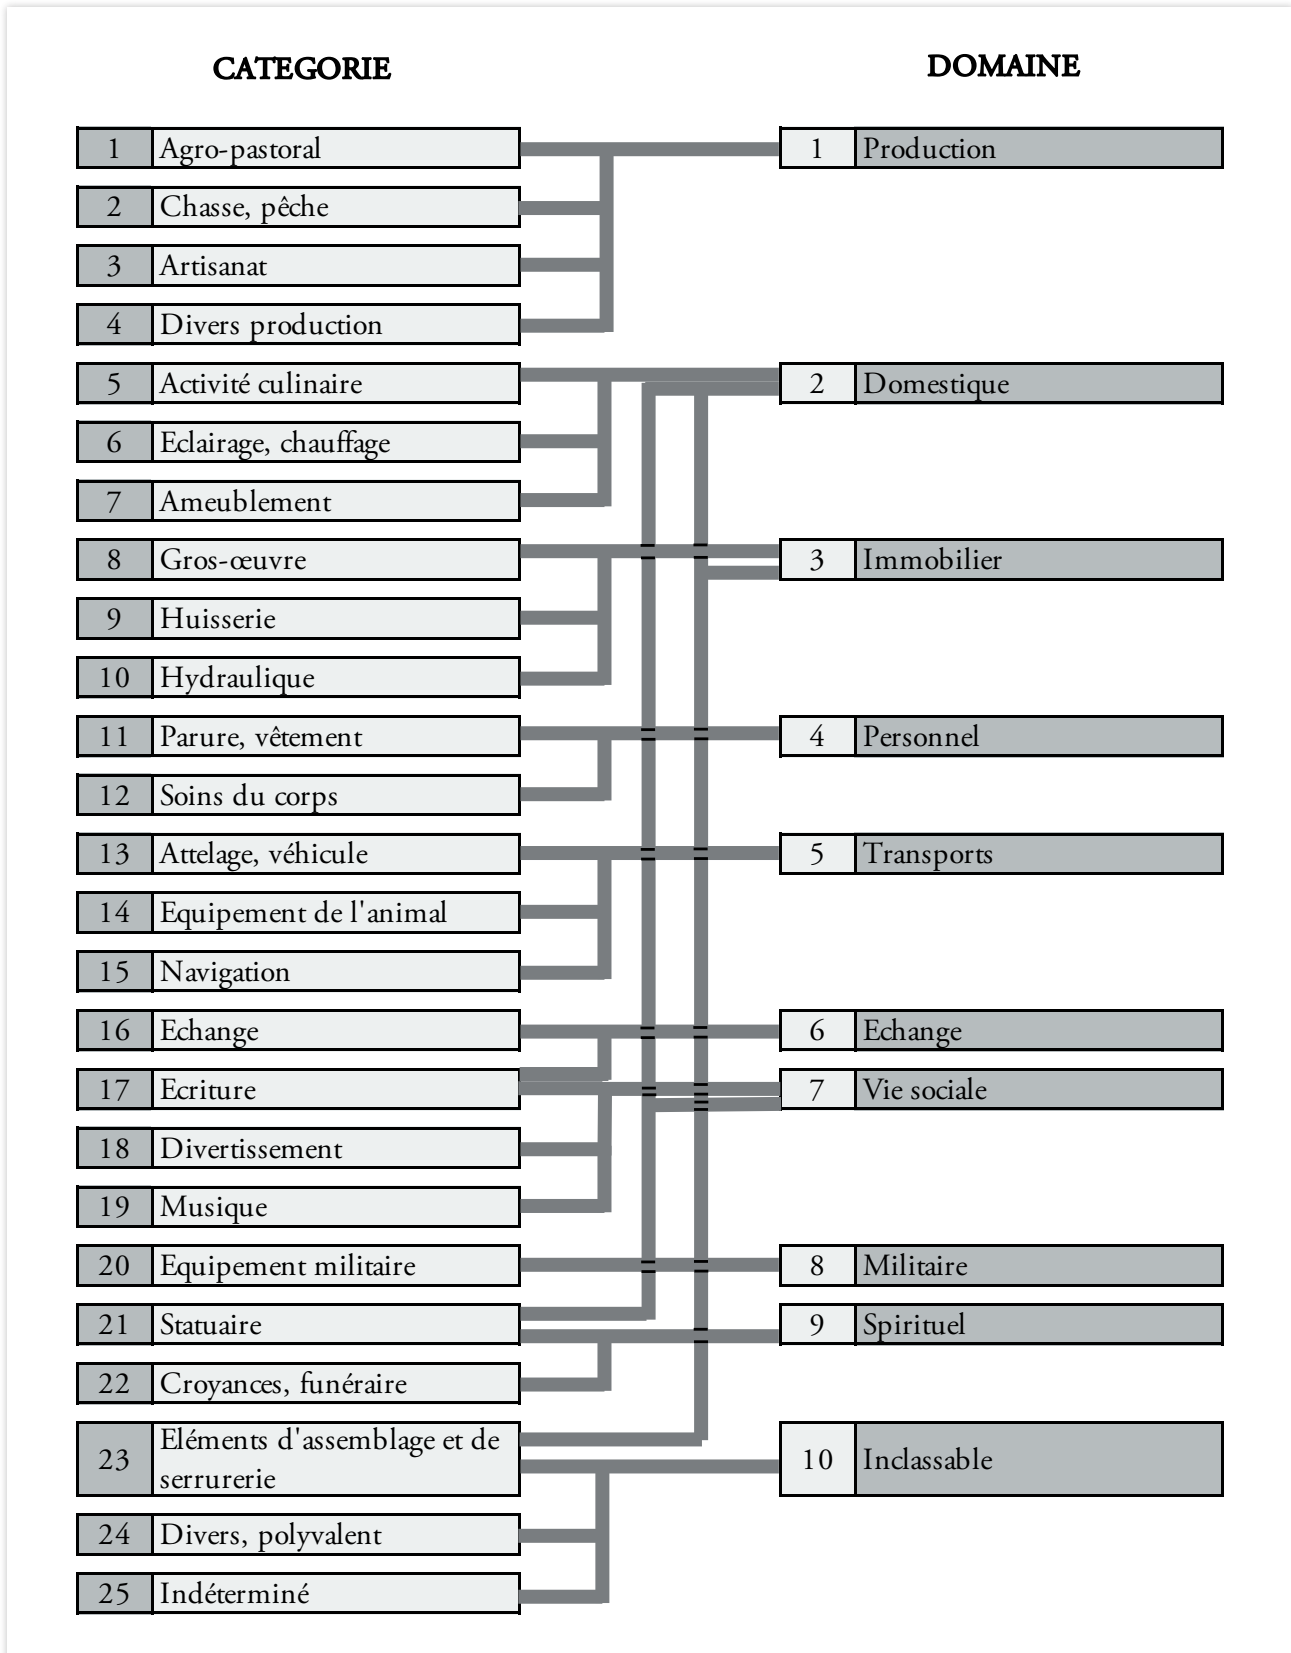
CATEGORIE

DOMAINE

| | CATEGORIE |
|---|---|
| 1 | Agro-pastoral |
| 2 | Chasse, pêche |
| 3 | Artisanat |
| 4 | Divers production |
| 5 | Activité culinaire |
| 6 | Eclairage, chauffage |
| 7 | Ameublement |
| 8 | Gros-œuvre |
| 9 | Huisserie |
| 10 | Hydraulique |
| 11 | Parure, vêtement |
| 12 | Soins du corps |
| 13 | Attelage, véhicule |
| 14 | Equipement de l'animal |
| 15 | Navigation |
| 16 | Echange |
| 17 | Ecriture |
| 18 | Divertissement |
| 19 | Musique |
| 20 | Equipement militaire |
| 21 | Statuaire |
| 22 | Croyances, funéraire |
| 23 | Eléments d'assemblage et de serrurerie |
| 24 | Divers, polyvalent |
| 25 | Indéterminé |

| | DOMAINE |
|---|---|
| 1 | Production |
| 2 | Domestique |
| 3 | Immobilier |
| 4 | Personnel |
| 5 | Transports |
| 6 | Echange |
| 7 | Vie sociale |
| 8 | Militaire |
| 9 | Spirituel |
| 10 | Inclassable |